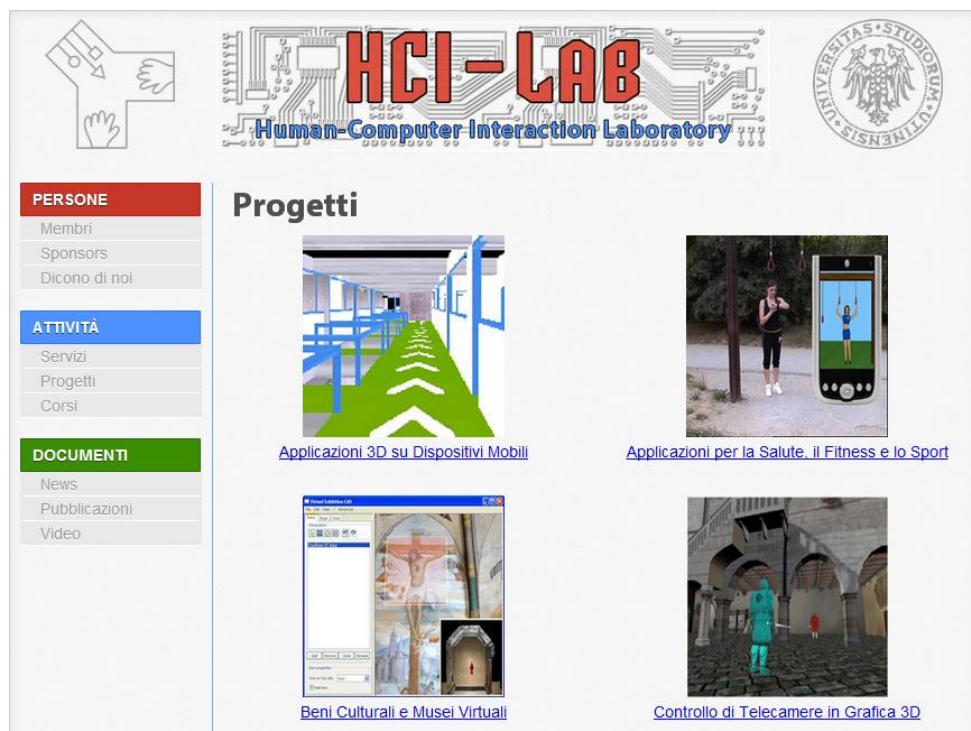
HCI-LAB
Human-Computer Interaction Laboratory

UNIVERSITAS STUDIORUM UTINENSIS

PERSONE
Membri
Sponsors
Dicono di noi

ATTIVITÀ
Servizi
Progetti
Corsi

DOCUMENTI
News
Pubblicazioni
Video

Progetti

Applicazioni 3D su Dispositivi Mobili

Applicazioni per la Salute, il Fitness e lo Sport

Beni Culturali e Musei Virtuali

Controllo di Telecamere in Grafica 3D